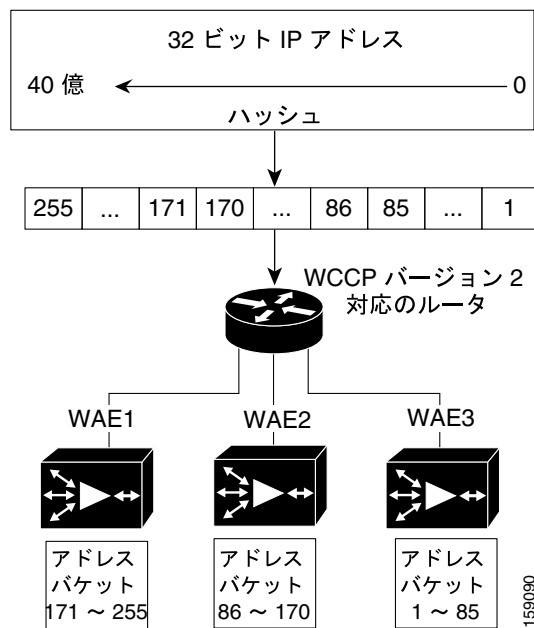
32 ビット IP アドレス

40 億

0

ハッシュ

| 255 | ... | 171 | 170 | ... | 86 | 85 | ... | 1 |
|---|---|---|---|---|---|---|---|---|

WCCP バージョン 2 対応のルータ

WAE1

WAE2

WAE3

アドレス バケット 171 ～ 255

アドレス バケット 86 ～ 170

アドレス バケット 1 ～ 85

159090